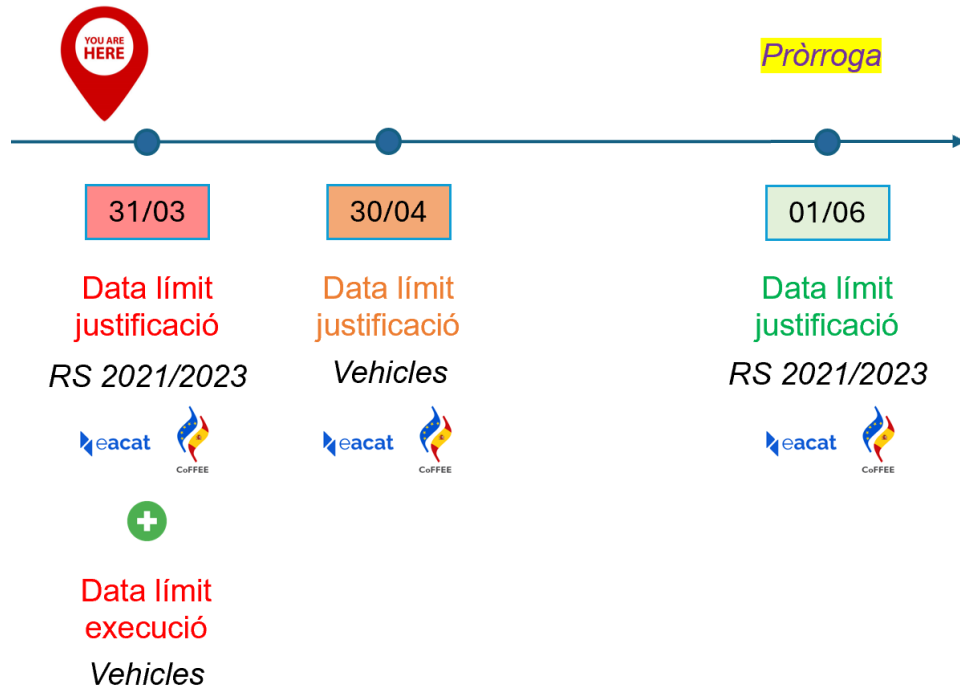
YOU ARE HERE

Pròrroga

31/03

Data límit justificació

RS 2021/2023

eacat

CoFFEE

Data límit execució

Vehicles

30/04

Data límit justificació

Vehicles

eacat

CoFFEE

01/06

Data límit justificació

RS 2021/2023

eacat

CoFFEE